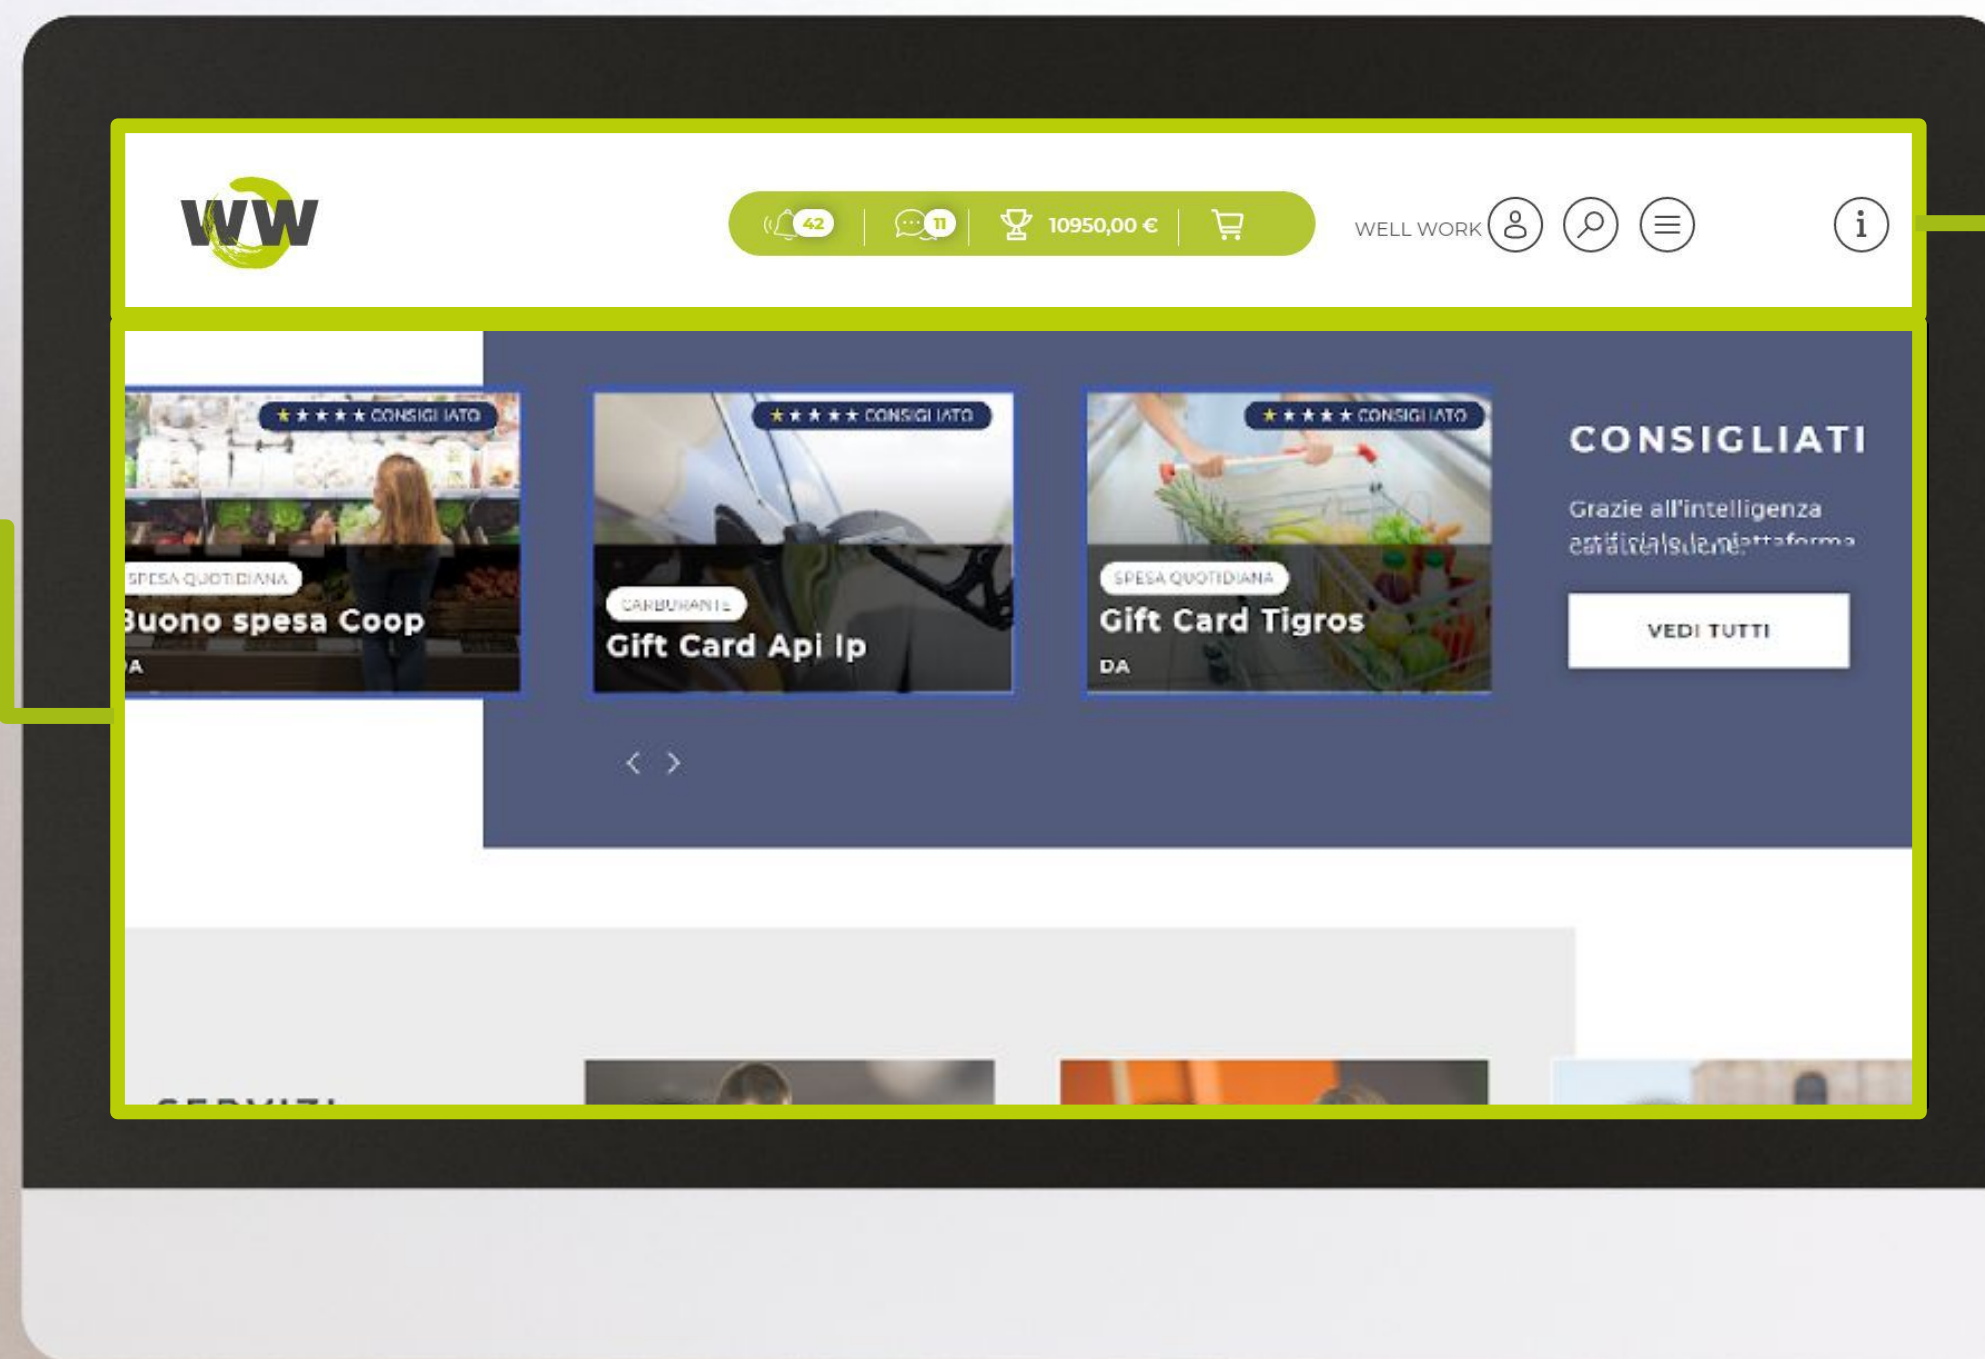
WW

42 | 11 | 10950,00 € |

WELL WORK

★★★★★ CONSIGLIATO
SPESA QUOTIDIANA
Buono spesa Coop
DA

★★★★★ CONSIGLIATO
CARBURANTE
Gift Card Api Ip

★★★★★ CONSIGLIATO
SPESA QUOTIDIANA
Gift Card Tigros
DA

CONSIGLIATI

Grazie all'intelligenza artificiale la piattaforma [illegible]

VEDI TUTTI

< >

SERVIZI